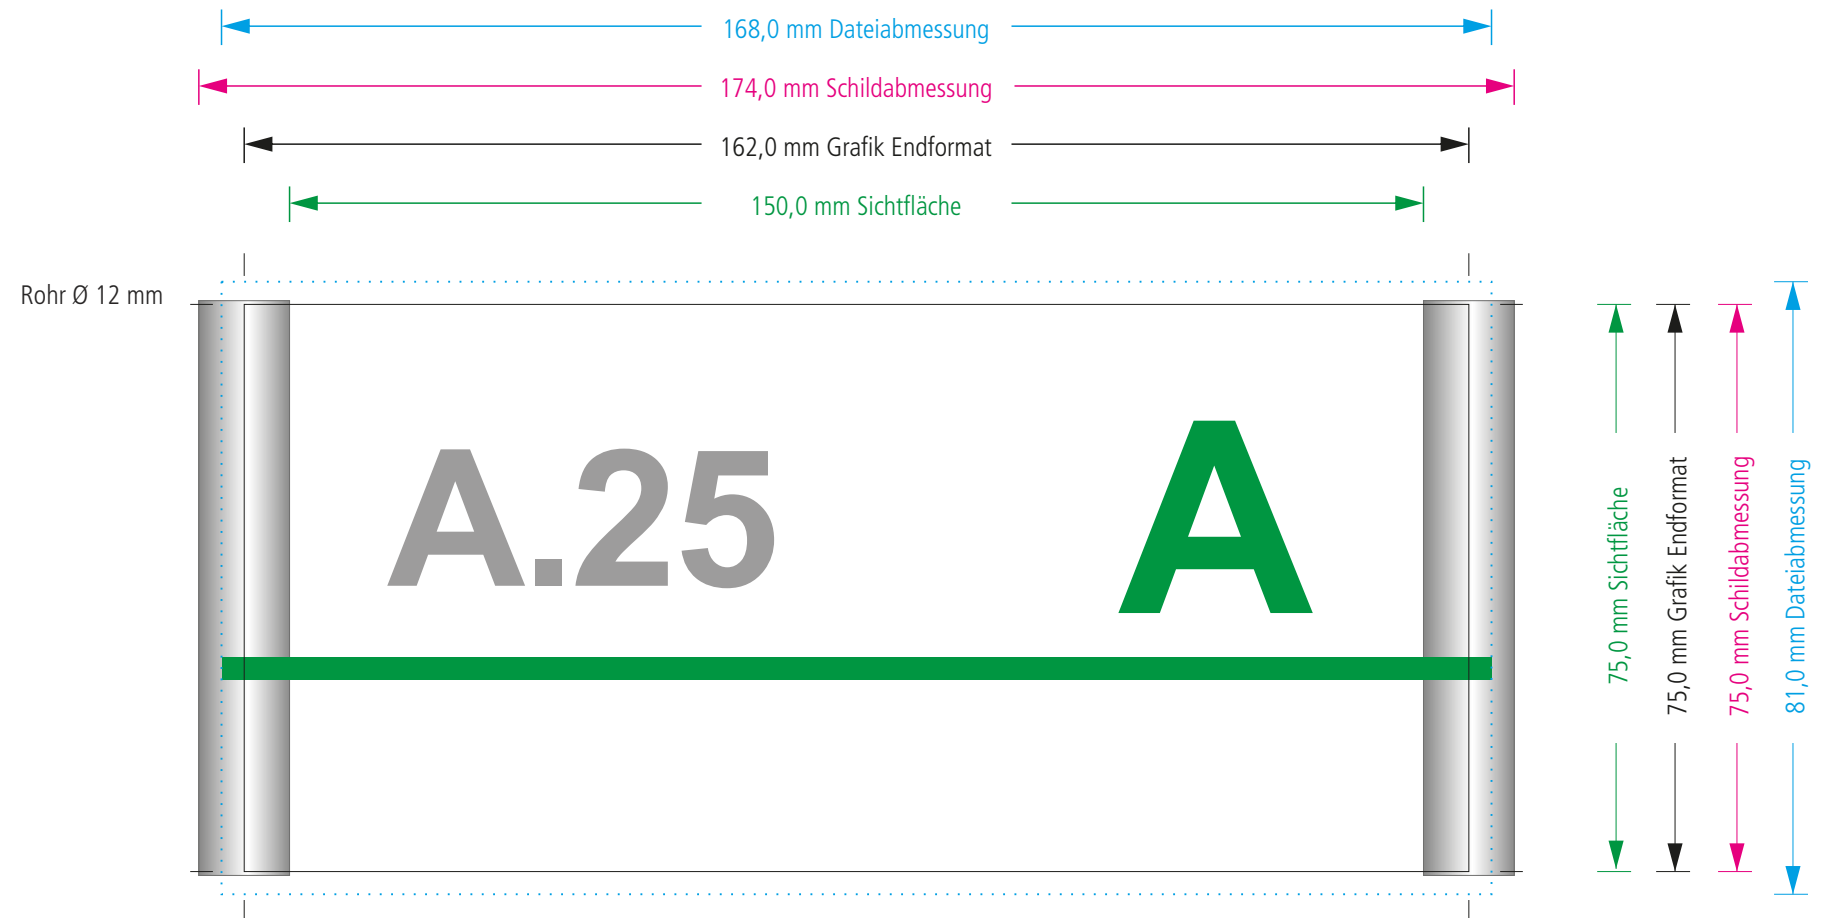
168,0 mm Dateiabmessung

174,0 mm Schildabmessung

162,0 mm Grafik Endformat

150,0 mm Sichtfläche

Rohr Ø 12 mm

A.25

A

75,0 mm Sichtfläche

75,0 mm Grafik Endformat

75,0 mm Schildabmessung

81,0 mm Dateiabmessung